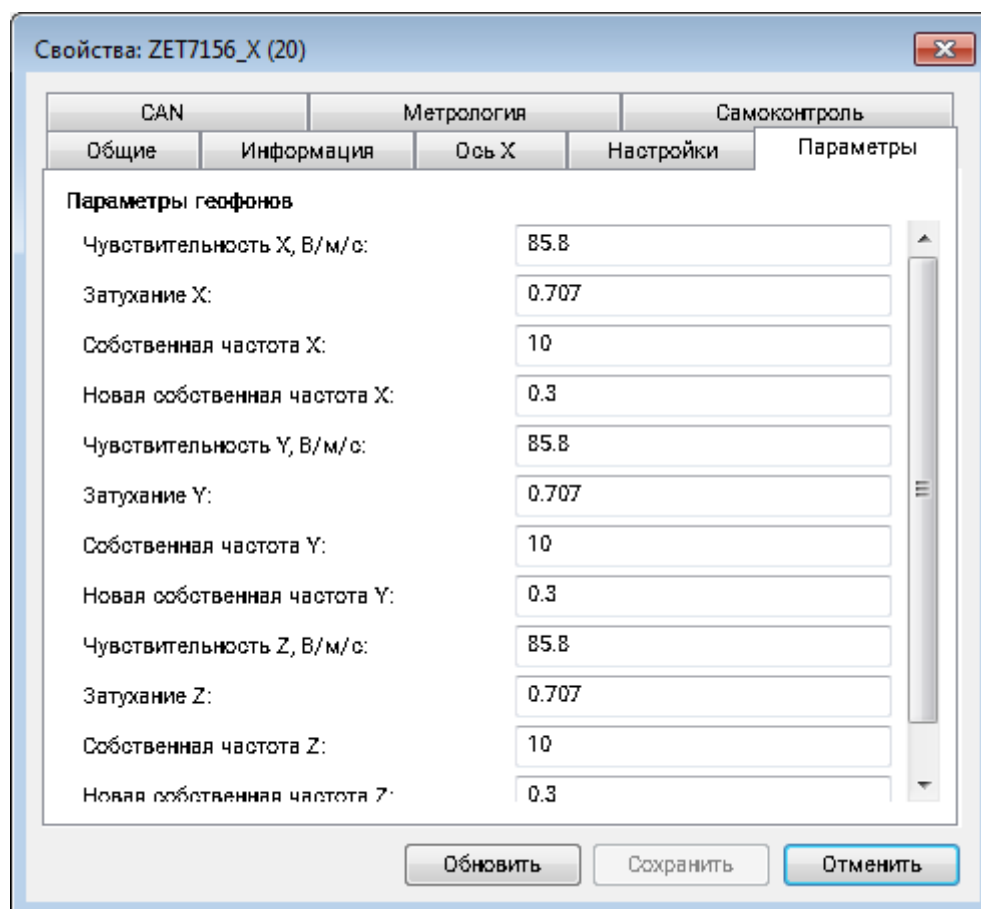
Свойства: ZET7156_X (20)

CAN | Метрология | Самоконтроль
Общие | Информация | Ось X | Настройки | Параметры

Параметры геофонов

Чувствительность X, В/м/с: 85.8
Затухание X: 0.707
Собственная частота X: 10
Новая собственная частота X: 0.3
Чувствительность Y, В/м/с: 85.8
Затухание Y: 0.707
Собственная частота Y: 10
Новая собственная частота Y: 0.3
Чувствительность Z, В/м/с: 85.8
Затухание Z: 0.707
Собственная частота Z: 10
Новая собственная частота Z: 0.3

Обновить | Сохранить | Отменить